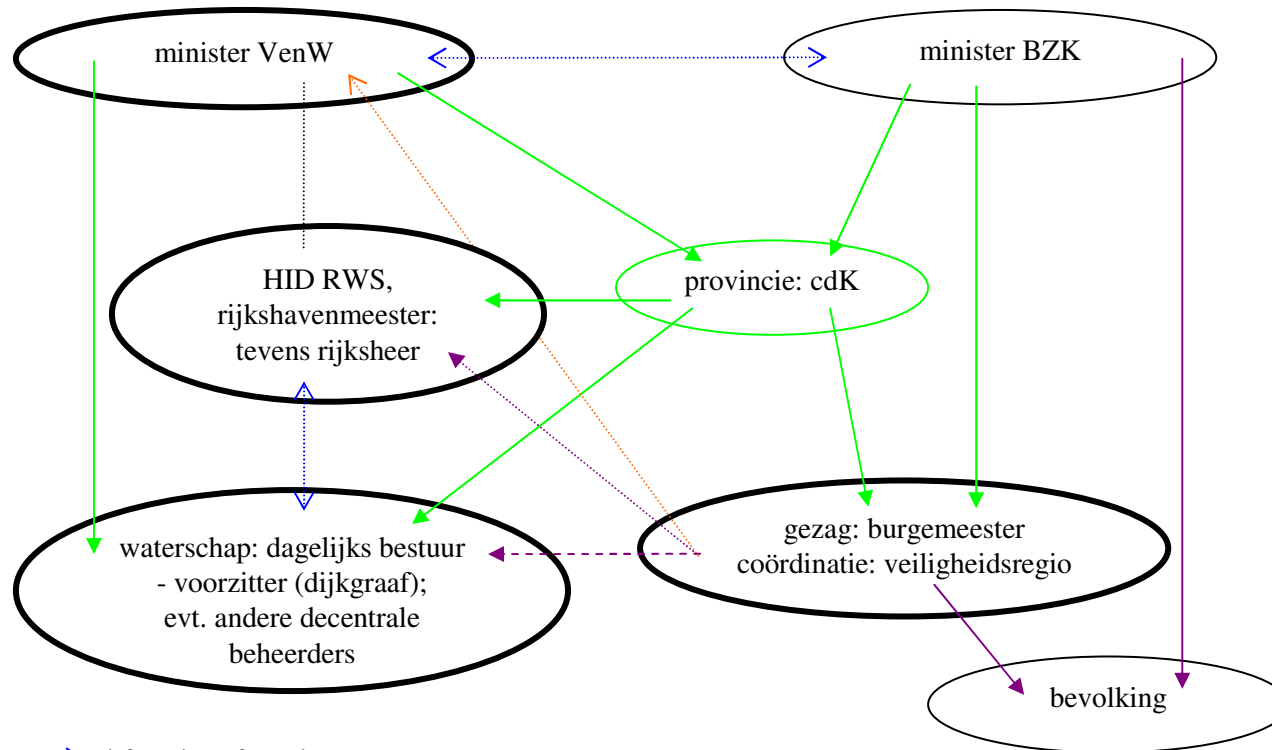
minister VenW

minister BZK

HID RWS, rijkshavenmeester: tevens rijksheer

provincie: cdK

waterschap: dagelijks bestuur - voorzitter (dijkgraaf); evt. andere decentrale beheerders

gezag: burgemeester coördinatie: veiligheidsregio

bevolking

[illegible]